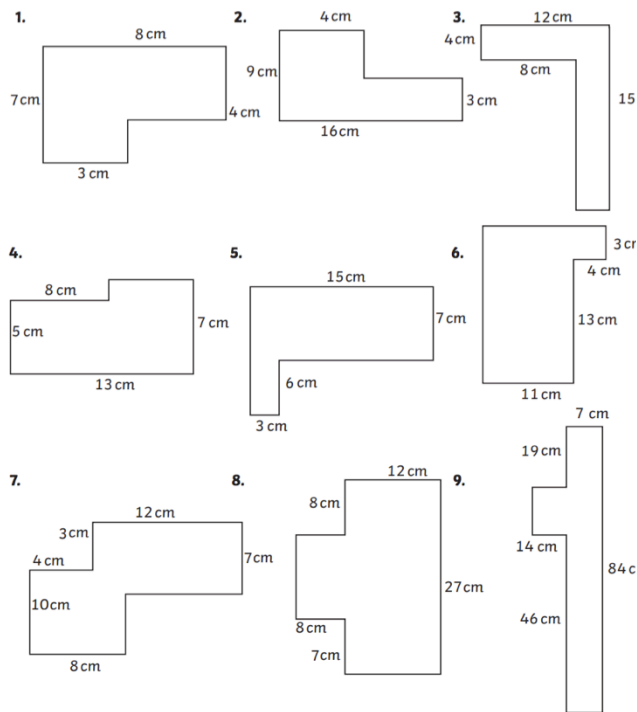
1.
8 cm
7 cm
4 cm
3 cm

2.
4 cm
9 cm
3 cm
16 cm

3.
12 cm
4 cm
8 cm
15

4.
8 cm
5 cm
7 cm
13 cm

5.
15 cm
7 cm
6 cm
3 cm

6.
3 cr
4 cm
13 cm
11 cm

7.
12 cm
3 cm
4 cm
7cm
10cm
8 cm

8.
12 cm
8 cm
27cm
8 cm
7cm

9.
7 cm
19 cm
14 cm
84 c
46 cm